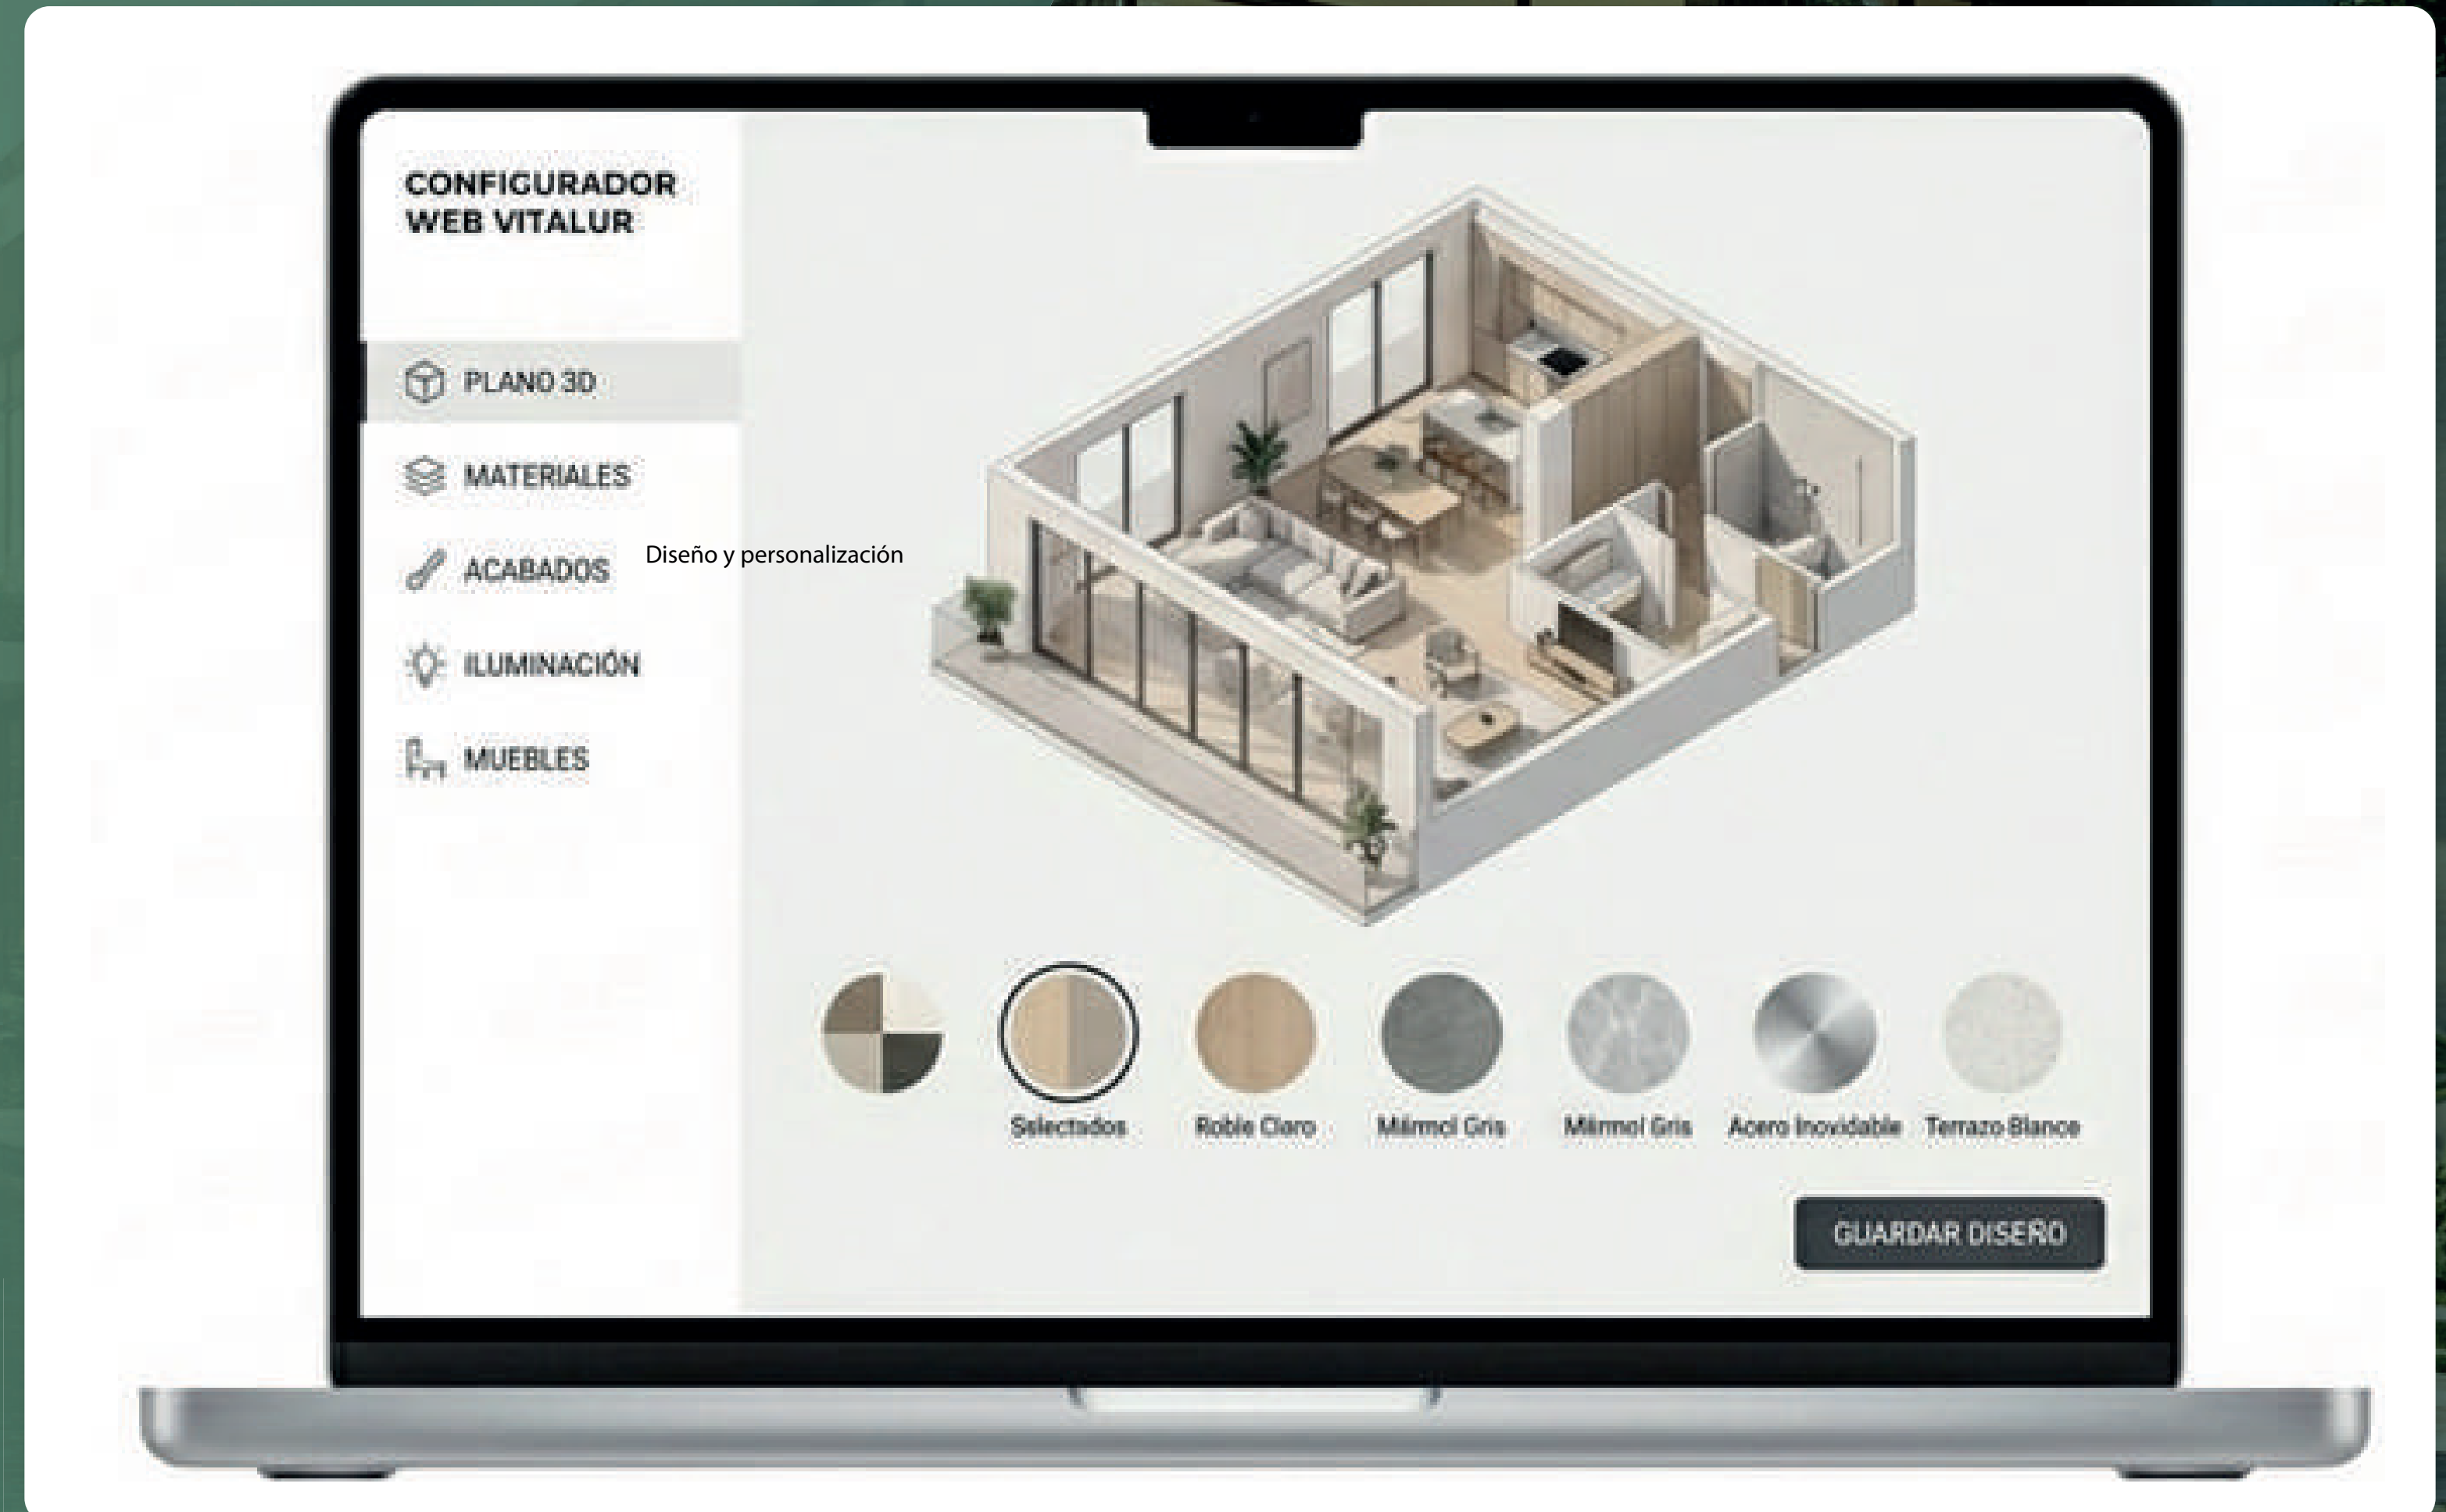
CONFIGURADOR WEB VITALUR

PLANO 3D

MATERIALES

ACABADOS

Diseño y personalización

ILUMINACIÓN

MUEBLES

Selectados

Roble Claro

Mármol Gris

Mármol Gris

Acero Inoxidable

Terrazo Blanco

GUARDAR DISEÑO